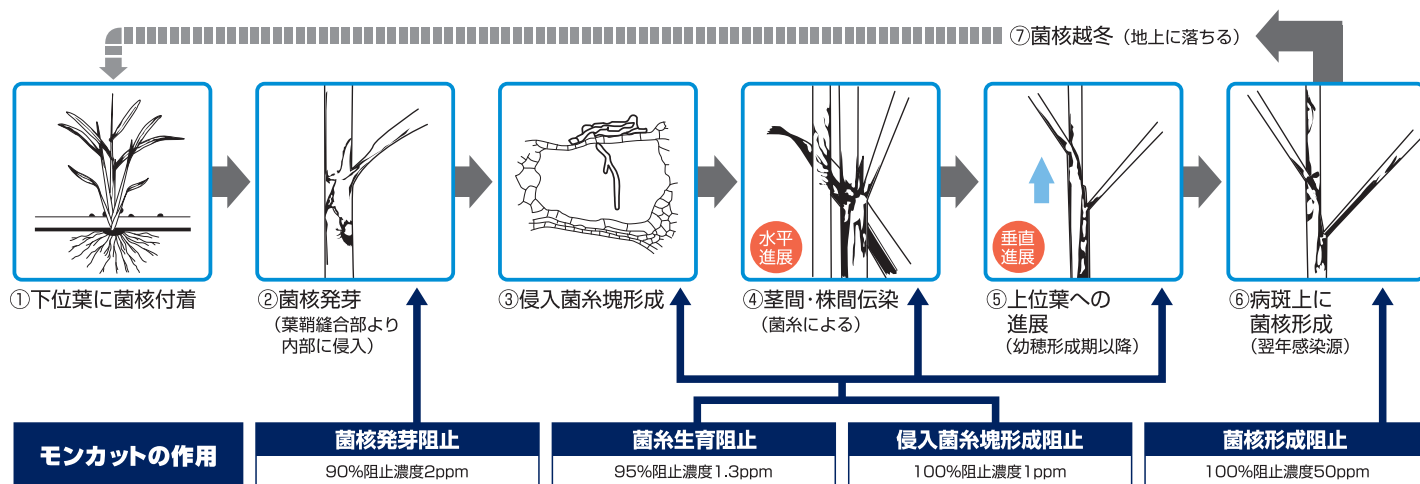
⑦菌核越冬（地上に落ちる）

水平進展

垂直進展

①下位葉に菌核付着

②菌核発芽
（葉鞘縫合部より内部に侵入）

③侵入菌糸塊形成

④茎間・株間伝染
（菌糸による）

⑤上位葉への進展
（幼穂形成期以降）

⑥病斑上に菌核形成
（翌年感染源）

モンカットの作用

| 菌核発芽阻止 | 菌糸生育阻止 | 侵入菌糸塊形成阻止 | 菌核形成阻止 |
|---|---|---|---|
| 90%阻止濃度2ppm | 95%阻止濃度1.3ppm | 100%阻止濃度1ppm | 100%阻止濃度50ppm |